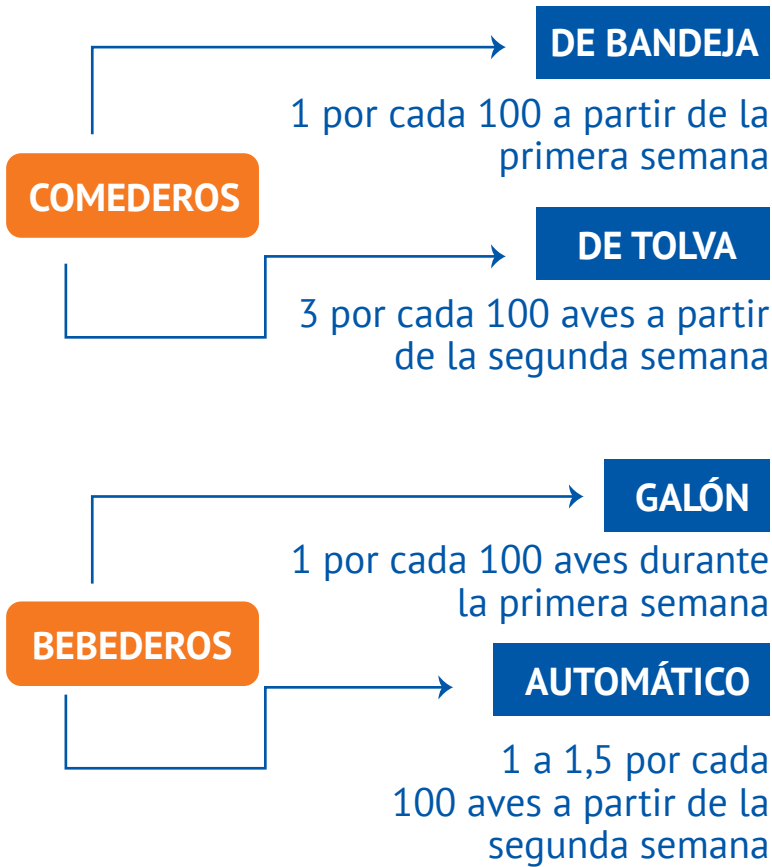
DE BANDEJA

1 por cada 100 a partir de la primera semana

COMEDEROS

DE TOLVA

3 por cada 100 aves a partir de la segunda semana

GALÓN

1 por cada 100 aves durante la primera semana

BEBEDEROS

AUTOMÁTICO

1 a 1,5 por cada 100 aves a partir de la segunda semana